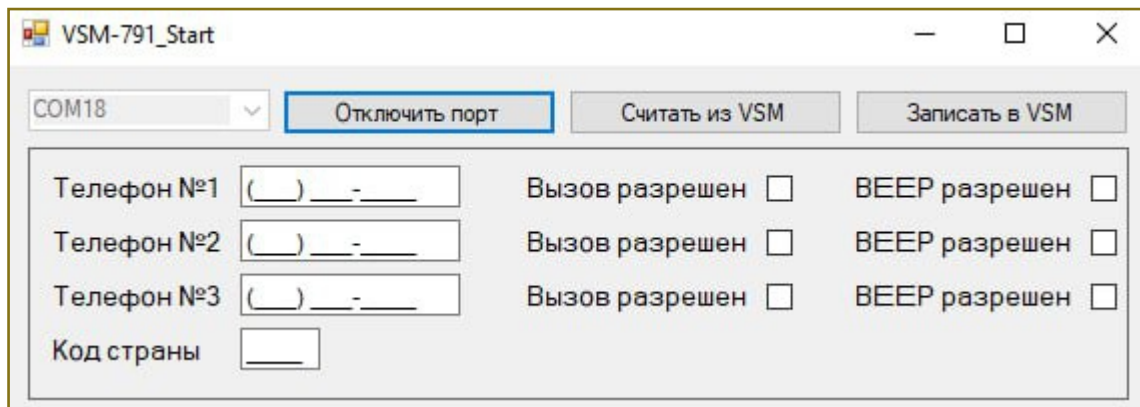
VSM-791_Start

COM18

Отключить порт

Считать из VSM

Записать в VSM

Телефон №1 (___) ___-____

Вызов разрешен

BEEP разрешен

Телефон №2 (___) ___-____

Вызов разрешен

BEEP разрешен

Телефон №3 (___) ___-____

Вызов разрешен

BEEP разрешен

Код страны ____